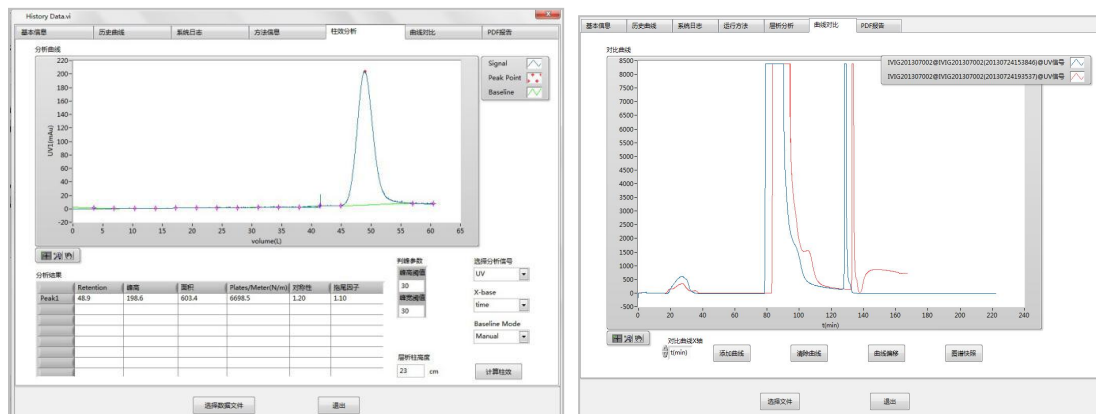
History Data.vi

基本信息 | 历史曲线 | 系统日志 | 方法信息 | 柱效分析 | 曲线对比 | PDF报告

分析曲线

Signal
Peak Point
Baseline

UV1(mAu)
220
200
180
160
140
120
100
80
60
40
20
0
-20
0 5 10 15 20 25 30 35 40 45 50 55 60 65
volume(L)

分析结果

| | Retention | 峰高 | 面积 | Plates/Meter(N/m) | 对称性 | 拖尾因子 |
|---|---|---|---|---|---|---|
| Peak1 | 48.9 | 198.6 | 603.4 | 6698.5 | 1.20 | 1.10 |

判峰参数
峰高阈值
30
峰宽阈值
30

选择分析信号
UV
X-base
time
Baseline Mode
Manual

层析柱高度
23 cm

计算柱效

选择数据文件 退出

基本信息 | 历史曲线 | 系统日志 | 运行方法 | 层析分析 | 曲线对比 | PDF报告

对比曲线

IVIG201307002@IVIG201307002(20130724153846)@UV信号
IVIG201307002@IVIG201307002(20130724193537)@UV信号

8500
8000
7500
7000
6500
6000
5500
5000
4500
4000
3500
3000
2500
2000
1500
1000
500
0
-500
0 20 40 60 80 100 120 140 160 180 200 220 240
t(min)

对比曲线X轴
t(min)

添加曲线 清除曲线 曲线偏移 图像快照

选择文件 退出